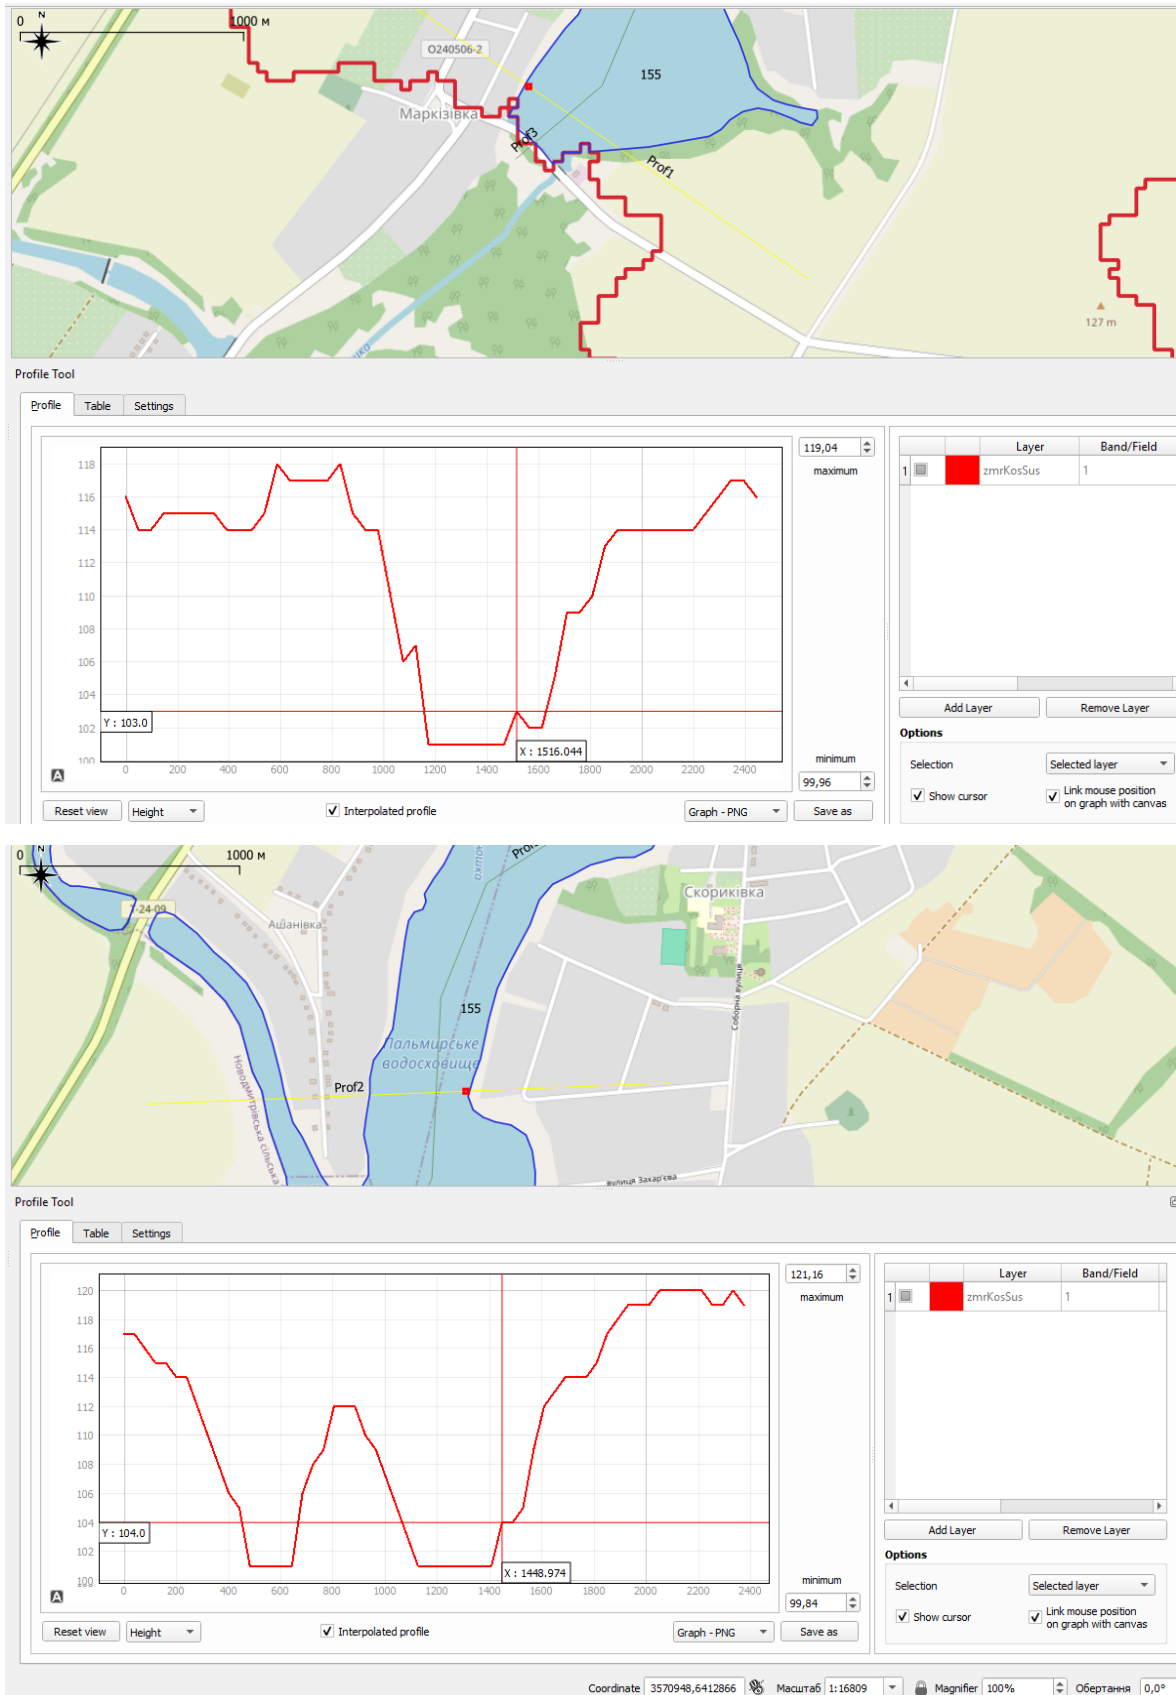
0 N 1000 м

0240506-2

155

Марківка

Prof3

Prof1

127 m

Profile Tool

Profile | Table | Settings

118
116
114
112
110
108
106
104
102
100

0 200 400 600 800 1000 1200 1400 1600 1800 2000 2200 2400

Y : 103.0

X : 1516.044

119,04
maximum

minimum
99,96

| | | Layer | Band/Field |
|---|---|---|---|
| 1 | | zmrKosSus | 1 |

Add Layer | Remove Layer

Options

Selection | Selected layer

Show cursor | Link mouse position on graph with canvas

Reset view | Height | Interpolated profile | Graph - PNG | Save as

0 N 1000 м

Т-24-09

Ацанівка

Prof

Скориківка

155

Пальмирське водосховище

Prof2

Новодмитрівська сільська

Соборна вулиця

вулиця Захар'єва

Profile Tool

Profile | Table | Settings

120
118
116
114
112
110
108
106
104
102
100

0 200 400 600 800 1000 1200 1400 1600 1800 2000 2200 2400

Y : 104.0

X : 1448.974

121,16
maximum

minimum
99,84

| | | Layer | Band/Field |
|---|---|---|---|
| 1 | | zmrKosSus | 1 |

Add Layer | Remove Layer

Options

Selection | Selected layer

Show cursor | Link mouse position on graph with canvas

Reset view | Height | Interpolated profile | Graph - PNG | Save as

Coordinate 3570948,6412866 | Масштаб 1:16809 | Magnifier 100% | Обертання 0,0°